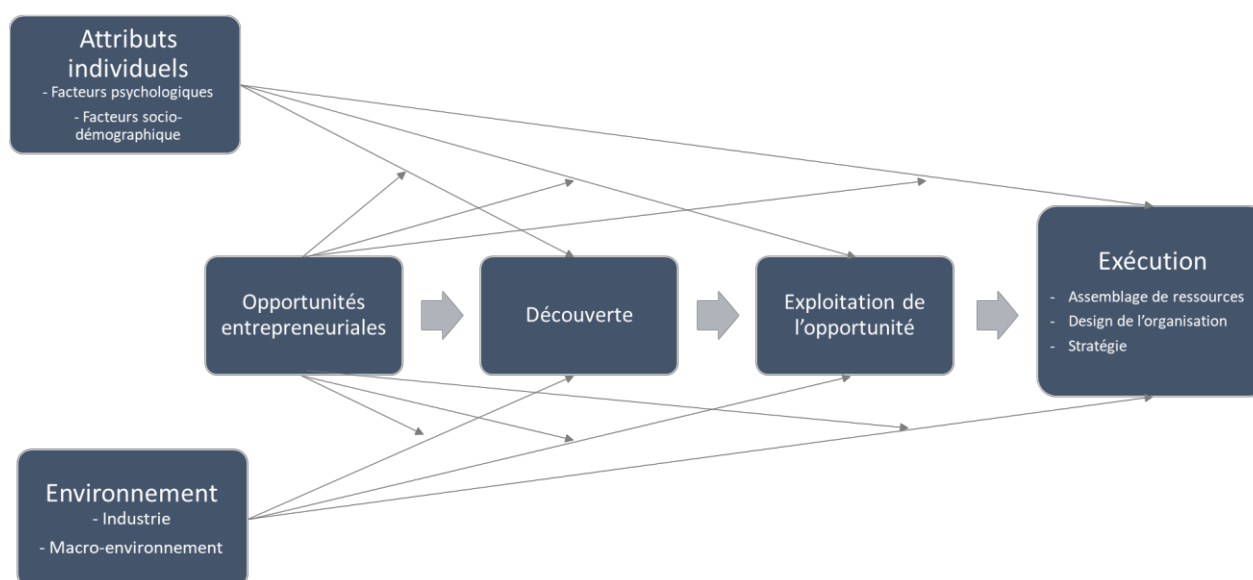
Attributs individuels
- Facteurs psychologiques
- Facteurs socio-démographique

Opportunités entrepreneuriales

Découverte

Exploitation de l'opportunité

Exécution
- Assemblage de ressources
- Design de l'organisation
- Stratégie

Environnement
- Industrie
- Macro-environnement